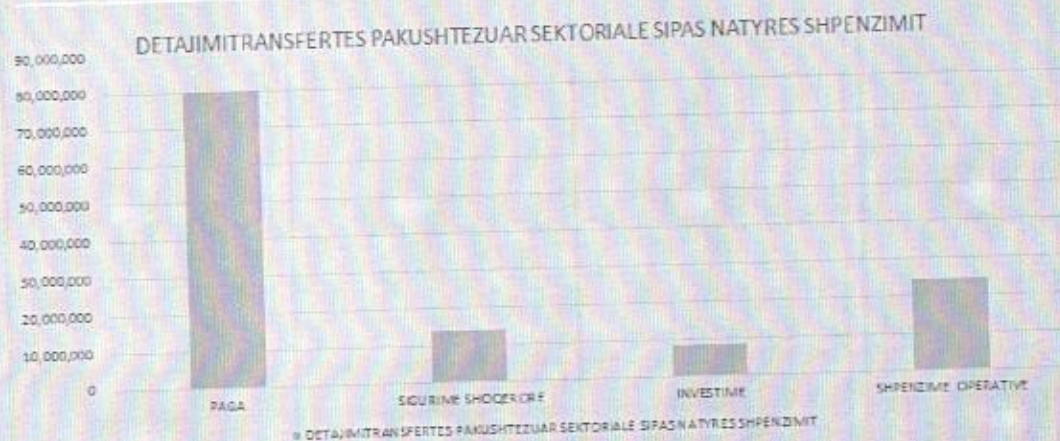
DETAJIMITRANSFERTES PAKUSHTEZUAR SEKTORIALE SIPAS NATYRES SHPENZIMIT

90,000,000
80,000,000
70,000,000
60,000,000
50,000,000
40,000,000
30,000,000
20,000,000
10,000,000
0

PAGA
SIGURIME SHOQERORE
INVESTIME
SHPENZIME OPERATIVE

DETAJIMITRANSFERTES PAKUSHTEZUAR SEKTORIALE SIPASNATYRES SHPENZIMIT